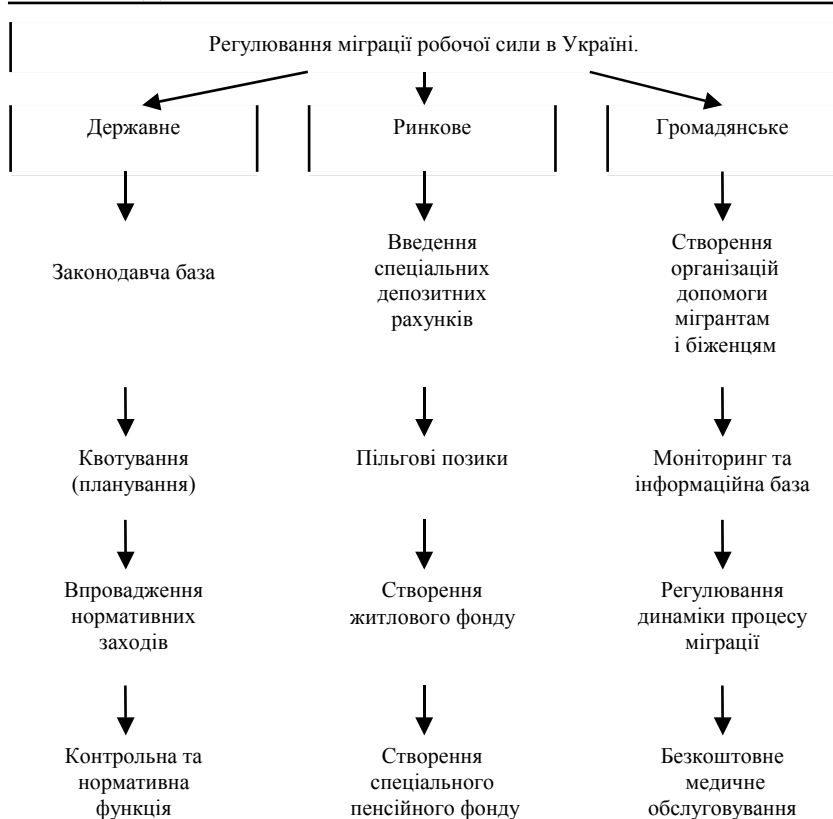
Регулювання міграції робочої сили в Україні.

Державне

Законодавча база

Квотування (планування)

Впровадження нормативних заходів

Контрольна та нормативна функція

Ринкове

Введення спеціальних депозитних рахунків

Пільгові позики

Створення житлового фонду

Створення спеціального пенсійного фонду

Громадянське

Створення організацій допомоги мігрантам і біженцям

Моніторинг та інформаційна база

Регулювання динаміки процесу міграції

Безкоштовне медичне обслуговування